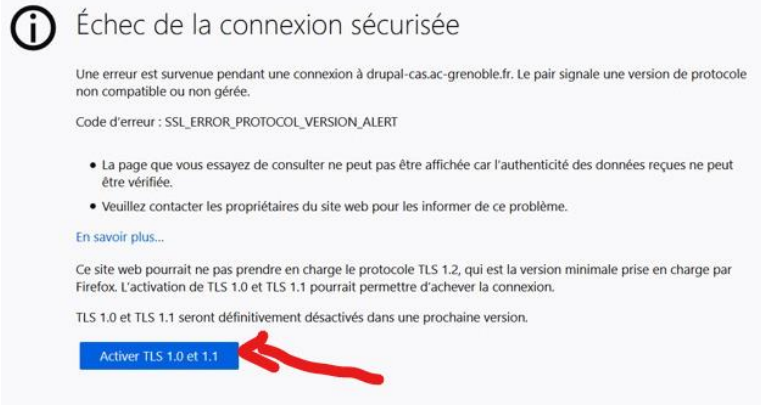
Échec de la connexion sécurisée

Une erreur est survenue pendant une connexion à drupal-cas.ac-grenoble.fr. Le pair signale une version de protocole non compatible ou non gérée.

Code d'erreur : SSL_ERROR_PROTOCOL_VERSION_ALERT

- La page que vous essayez de consulter ne peut pas être affichée car l'authenticité des données reçues ne peut être vérifiée.
- Veuillez contacter les propriétaires du site web pour les informer de ce problème.

En savoir plus…

Ce site web pourrait ne pas prendre en charge le protocole TLS 1.2, qui est la version minimale prise en charge par Firefox. L'activation de TLS 1.0 et TLS 1.1 pourrait permettre d'achever la connexion.

TLS 1.0 et TLS 1.1 seront définitivement désactivés dans une prochaine version.

Activer TLS 1.0 et 1.1